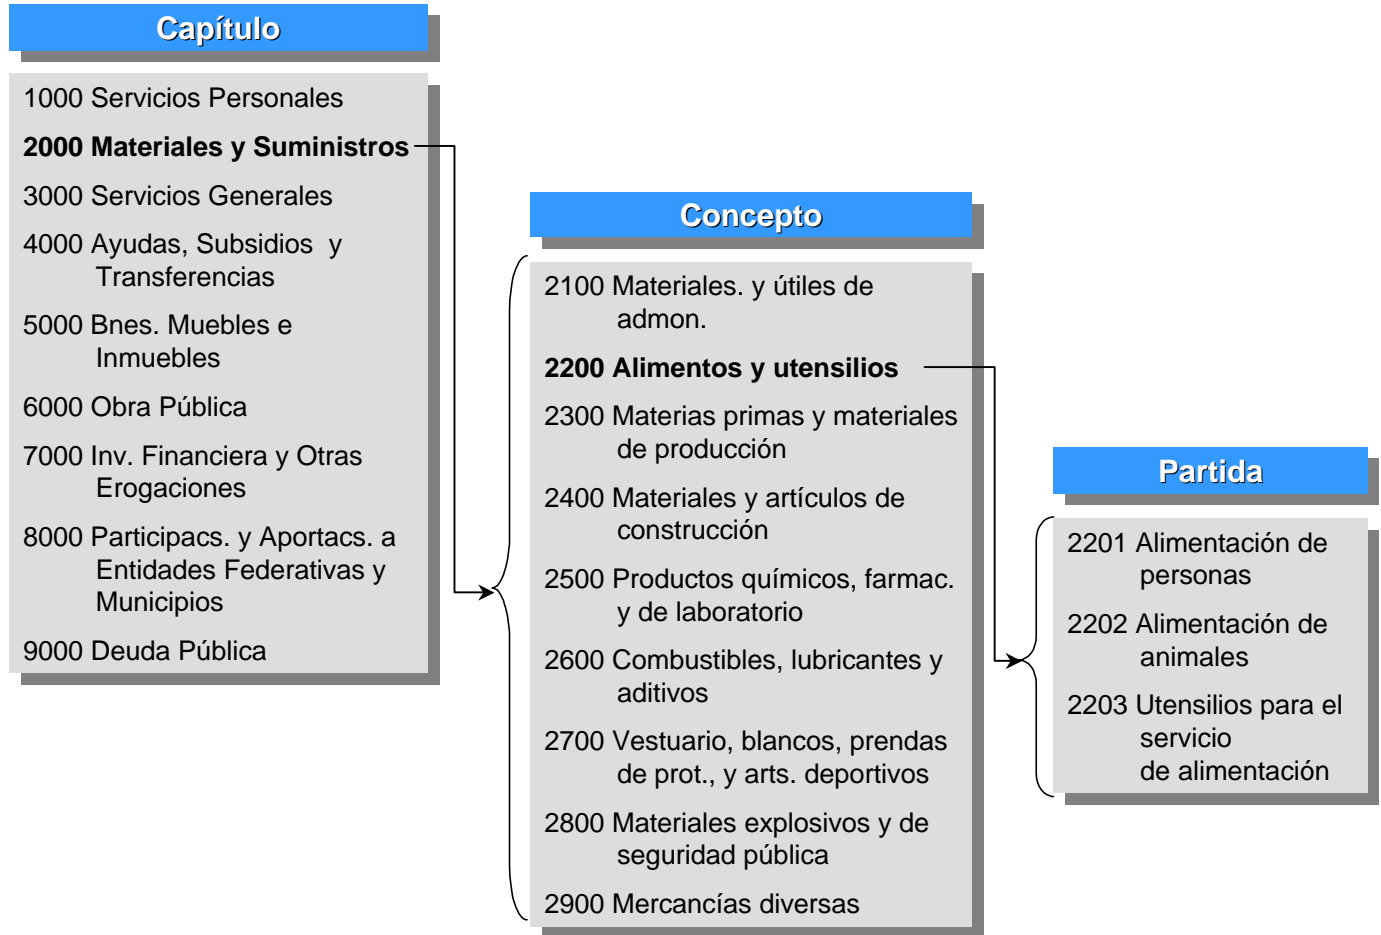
Capítulo

1000 Servicios Personales

2000 Materiales y Suministros

3000 Servicios Generales

4000 Ayudas, Subsidios y Transferencias

5000 Bnes. Muebles e Inmuebles

6000 Obra Pública

7000 Inv. Financiera y Otras Erogaciones

8000 Participacs. y Aportacs. a Entidades Federativas y Municipios

9000 Deuda Pública

Concepto

2100 Materiales. y útiles de admon.

2200 Alimentos y utensilios

2300 Materias primas y materiales de producción

2400 Materiales y artículos de construcción

2500 Productos químicos, farmac. y de laboratorio

2600 Combustibles, lubricantes y aditivos

2700 Vestuario, blancos, prendas de prot., y arts. deportivos

2800 Materiales explosivos y de seguridad pública

2900 Mercancías diversas

Partida

2201 Alimentación de personas

2202 Alimentación de animales

2203 Utensilios para el servicio de alimentación